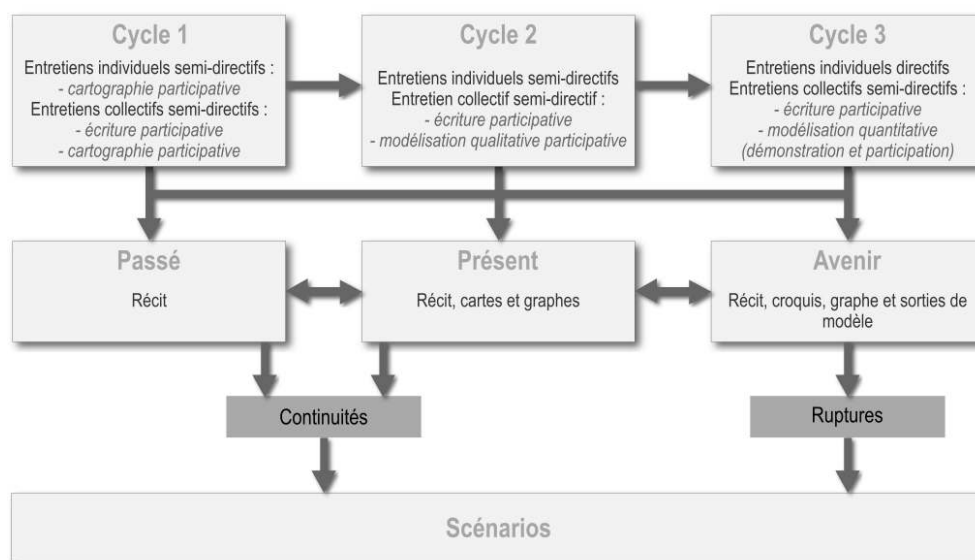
Cycle 1
Entretiens individuels semi-directifs :
- cartographie participative
Entretiens collectifs semi-directifs :
- écriture participative
- cartographie participative

Cycle 2
Entretiens individuels semi-directifs
Entretien collectif semi-directif :
- écriture participative
- modélisation qualitative participative

Cycle 3
Entretiens individuels directifs
Entretiens collectifs semi-directifs :
- écriture participative
- modélisation quantitative
(démonstration et participation)

Passé
Récit

Présent
Récit, cartes et graphes

Avenir
Récit, croquis, graphe et sorties de modèle

Continuités

Ruptures

Scénarios